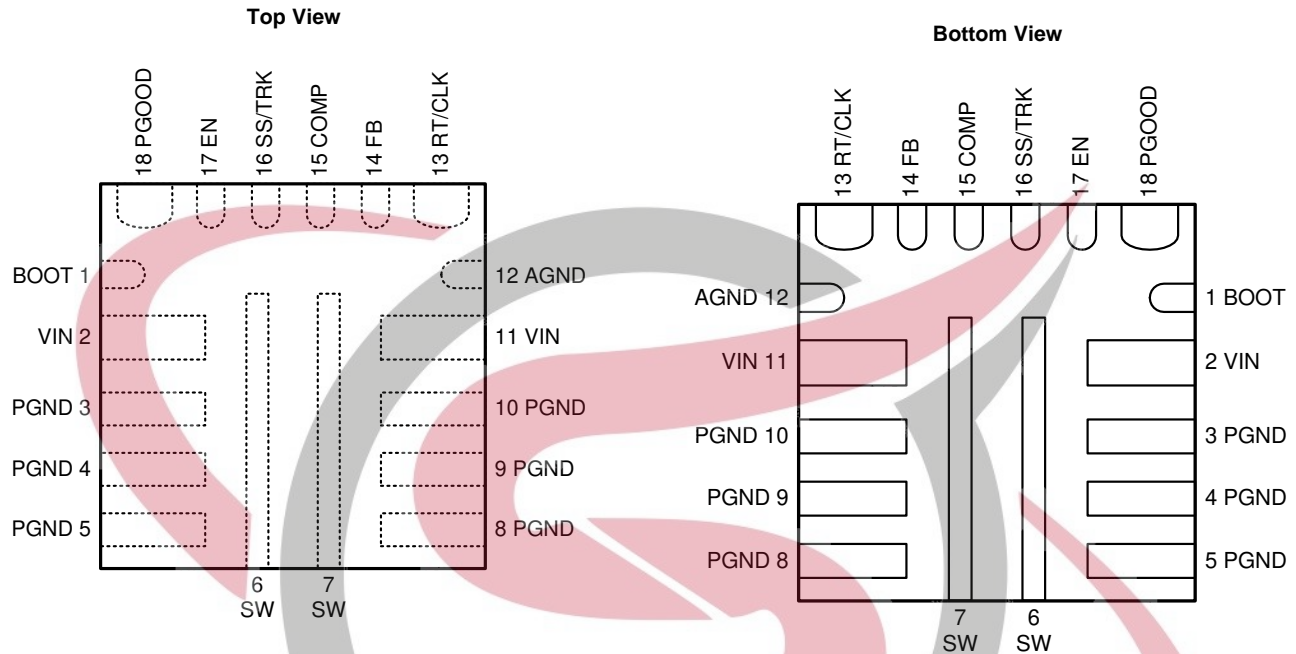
Top View

18 PGOOD
17 EN
16 SS/TRK
15 COMP
14 FB
13 RT/CLK

BOOT 1
VIN 2
PGND 3
PGND 4
PGND 5

12 AGND
11 VIN
10 PGND
9 PGND
8 PGND

6 SW
7 SW

Bottom View

13 RT/CLK
14 FB
15 COMP
16 SS/TRK
17 EN
18 PGOOD

AGND 12
VIN 11
PGND 10
PGND 9
PGND 8

1 BOOT
2 VIN
3 PGND
4 PGND
5 PGND

7 SW
6 SW